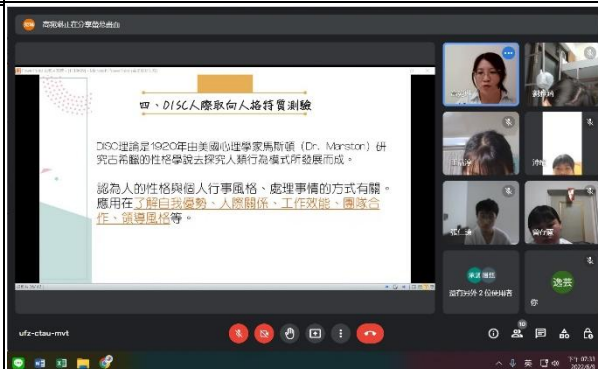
南投縣立在分享簡報畫面

四、DISC人際取向人格特質測驗

DISC理論是1920年由美國心理學家馬斯頓（Dr. Marston）研究古希臘的性格學說去探究人類行為模式所發展而成。

認為人的性格與個人行事風格、處理事情的方式有關。應用在了解自我優勢、人際關係、工作效能、團隊合作、領導風格等。

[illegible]

謝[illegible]

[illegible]

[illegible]

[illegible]

黃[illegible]

逸芸

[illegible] 其他 2 位參與者

你

ufz-ctau-mvt

10

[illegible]
2022/8/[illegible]